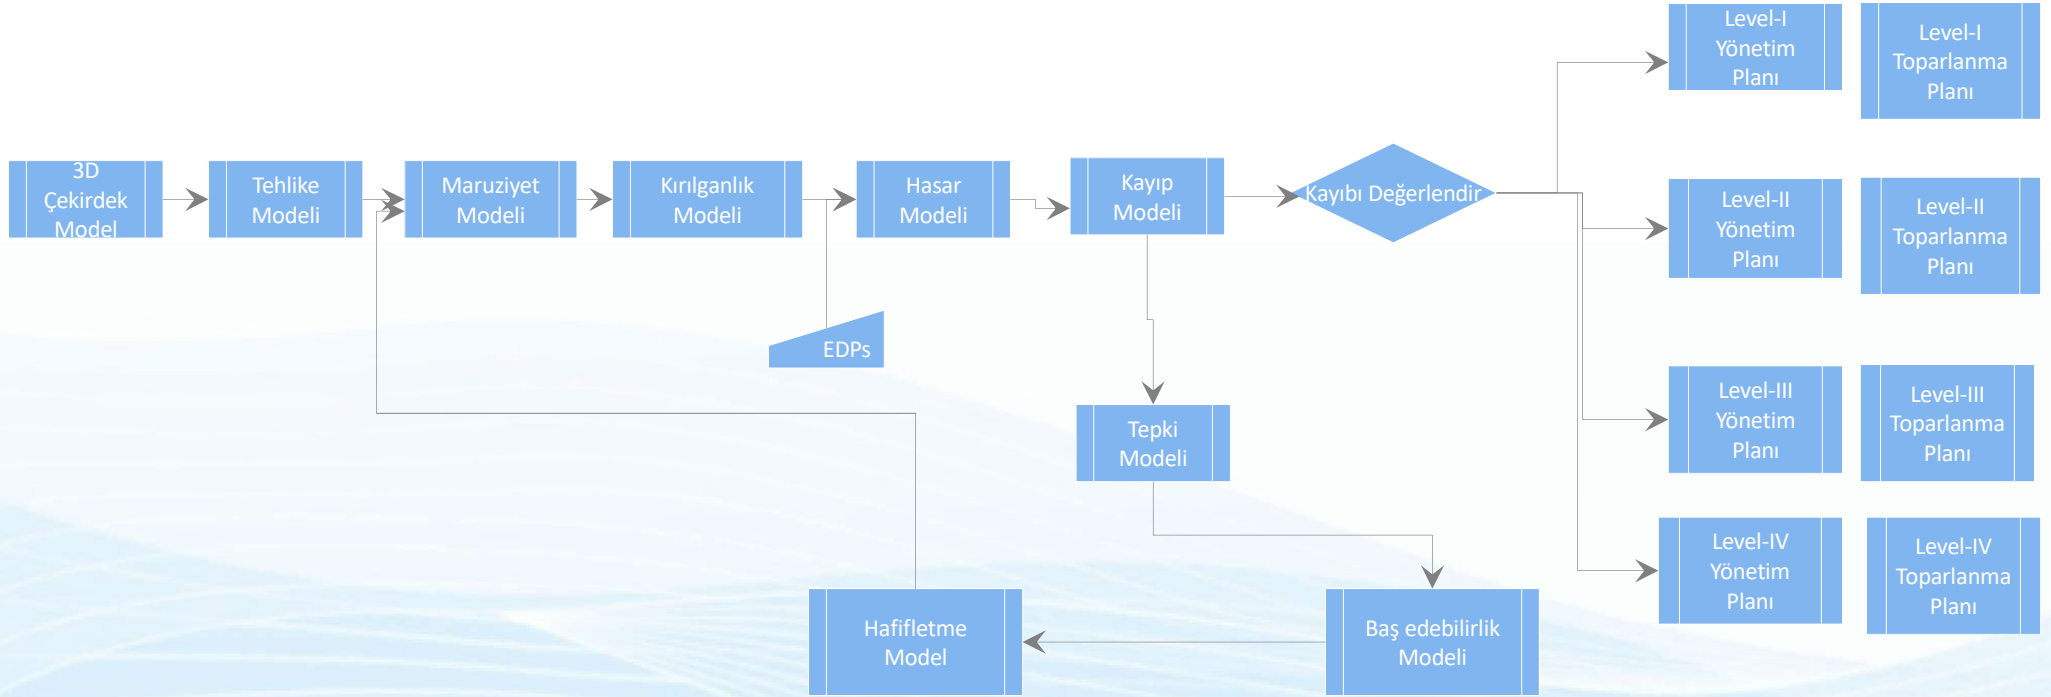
3D Çekirdek Model

Tehlike Modeli

Maruziyet Modeli

Kırılganlık Modeli

Hasar Modeli

Kayıp Modeli

Kayıbı Değerlendir

Level-I Yönetim Planı

Level-I Toparlanma Planı

Level-II Yönetim Planı

Level-II Toparlanma Planı

Level-III Yönetim Planı

Level-III Toparlanma Planı

Level-IV Yönetim Planı

Level-IV Toparlanma Planı

EDPs

Tepki Modeli

Hafifletme Model

Baş edebilirlik Modeli